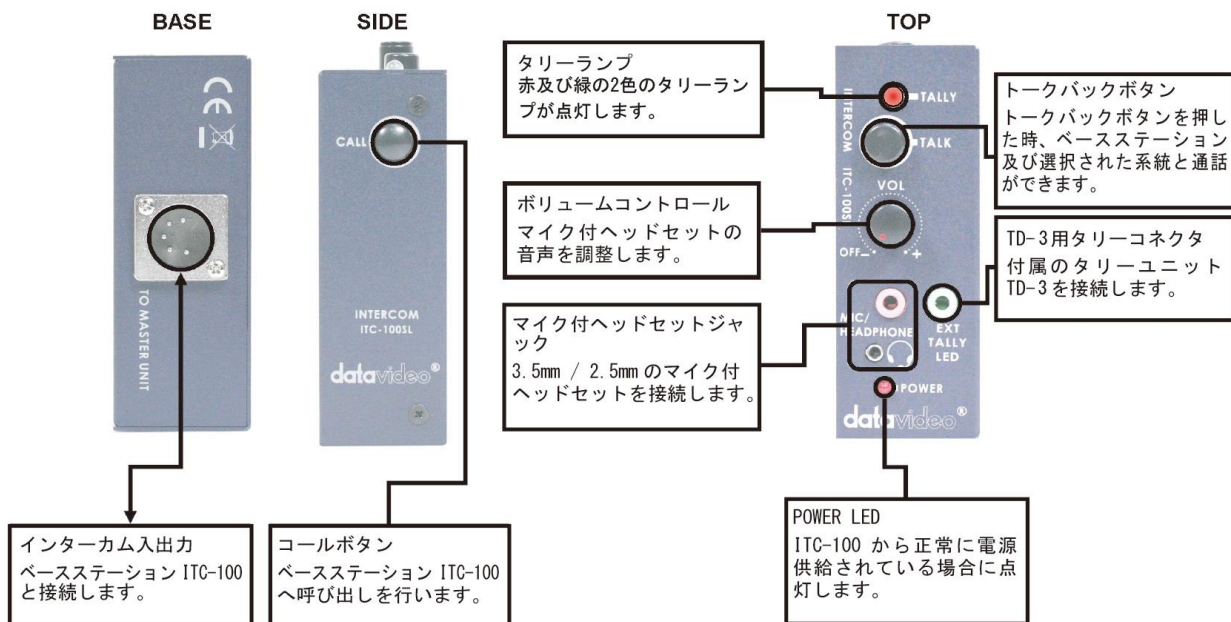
BASE

SIDE

TOP

CE

TO MASTER UNIT

CALL

INTERCOM
ITC-100SL

datavideo®

タリーランプ
赤及び緑の2色のタリーランプが点灯します。

TALLY

INTERCOM ITC-100S

TALK

VOL

OFF - +

トークバックボタン
トークバックボタンを押した時、ベースステーション及び選択された系統と通話ができます。

ボリュームコントロール
マイク付ヘッドセットの音声を調整します。

TD-3用タリーコネクタ
付属のタリーユニットTD-3を接続します。

マイク付ヘッドセットジャック
3.5mm / 2.5mm のマイク付ヘッドセットを接続します。

MIC/HEADPHONE

EXT TALLY LED

POWER

datavideo®

インターカム入出力
ベースステーション ITC-100と接続します。

コールボタン
ベースステーション ITC-100へ呼び出しを行います。

POWER LED
ITC-100 から正常に電源供給されている場合に点灯します。